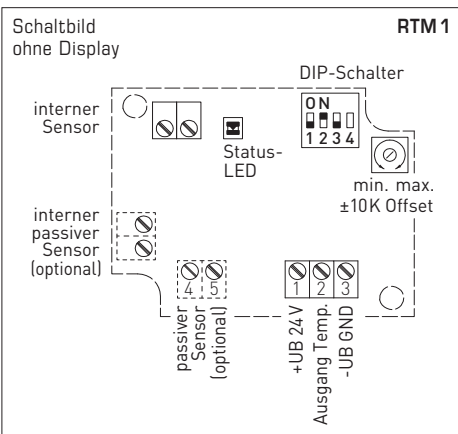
Schaltbild
ohne Display

RTM 1

DIP-Schalter

ON
1 2 3 4

interner
Sensor

Status-
LED

min. max.
±10K Offset

interner
passiver
Sensor
(optional)

4 5

1 2 3

passiver
Sensor
(optional)

+UB 24 V
Ausgang Temp.
-UB GND